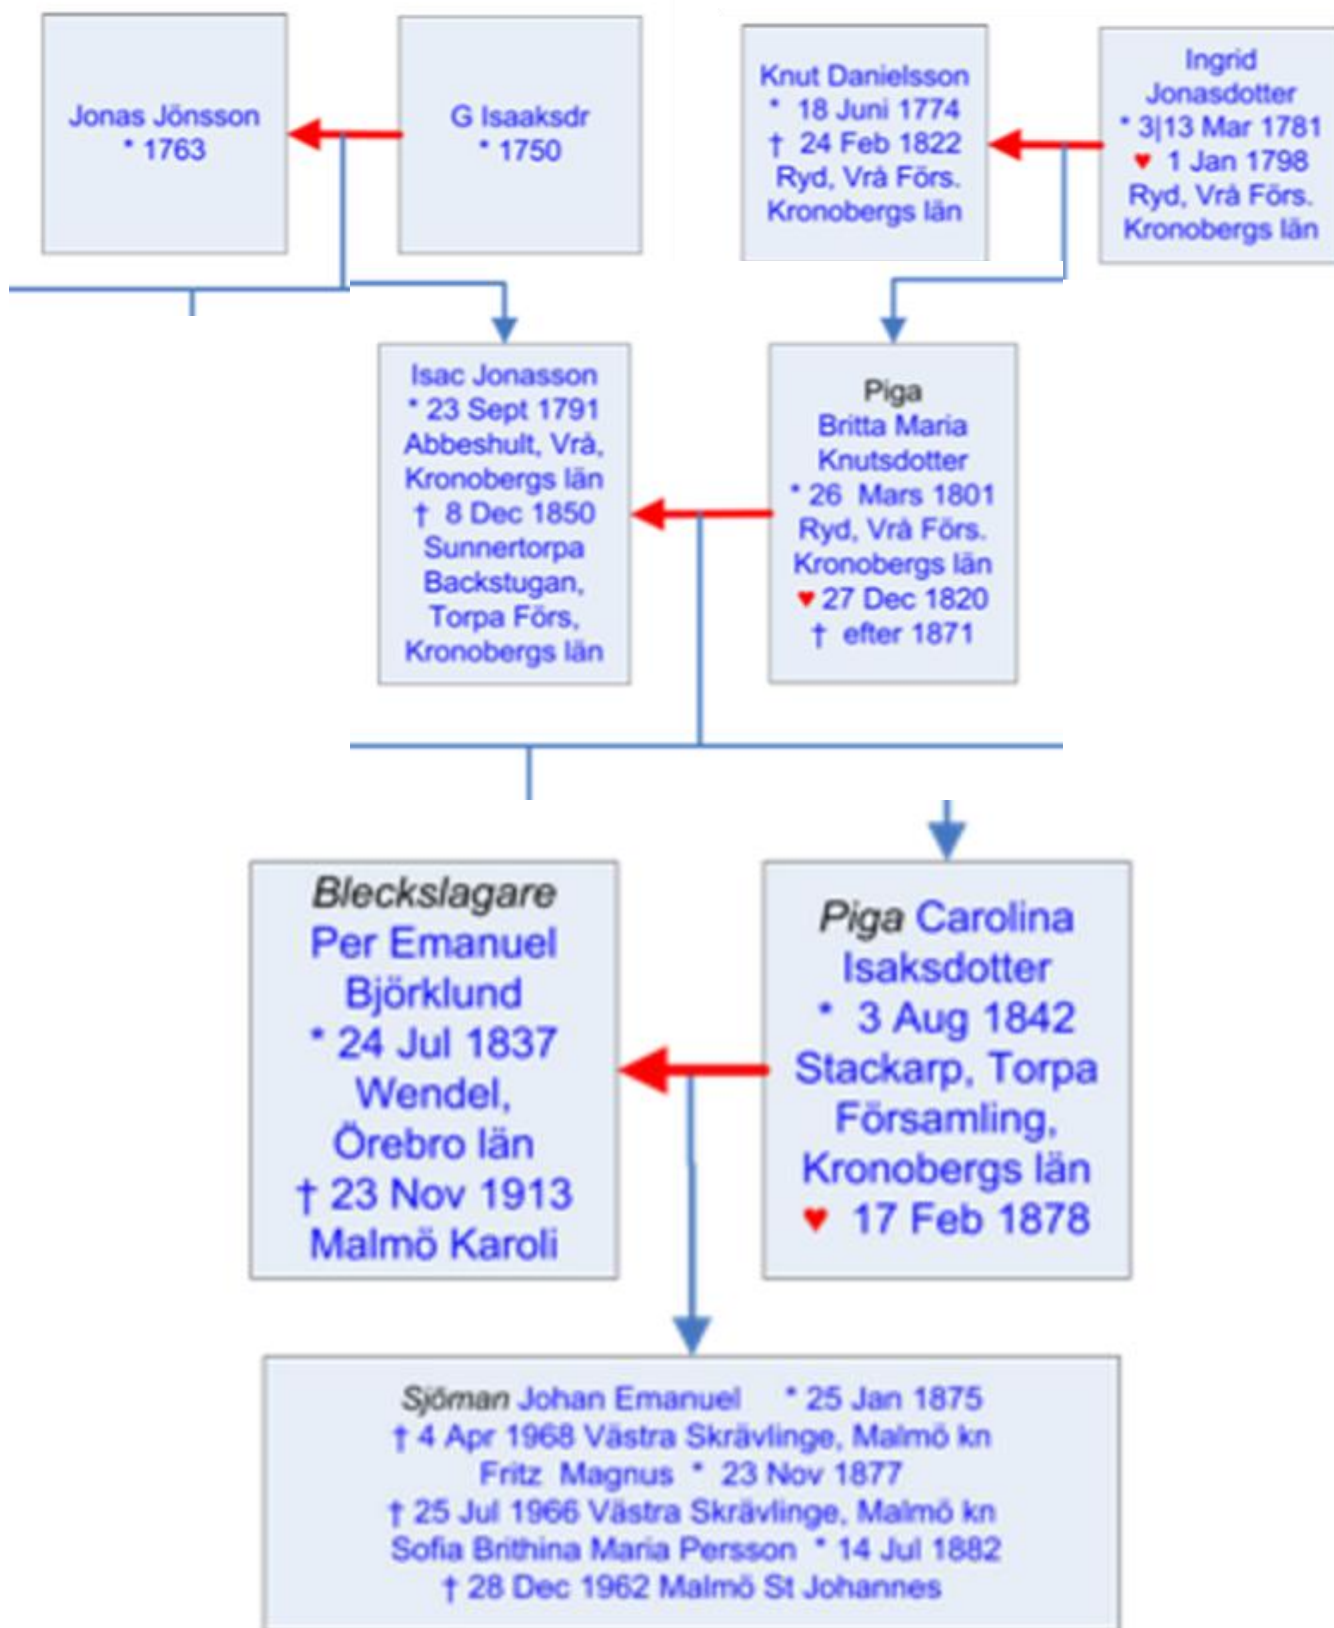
Jonas Jönsson
* 1763

G Isaaksdr
* 1750

Knut Danielsson
* 18 Juni 1774
† 24 Feb 1822
Ryd, Vrå Förs.
Kronobergs län

Ingrid
Jonasdotter
* 3|13 Mar 1781
♥ 1 Jan 1798
Ryd, Vrå Förs.
Kronobergs län

Isac Jonasson
* 23 Sept 1791
Abbeshult, Vrå,
Kronobergs län
† 8 Dec 1850
Sunnertorpa
Backstugan,
Torpa Förs,
Kronobergs län

Piga
Britta Maria
Knutsdotter
* 26 Mars 1801
Ryd, Vrå Förs.
Kronobergs län
♥ 27 Dec 1820
† efter 1871

Bleckslagare
Per Emanuel
Björklund
* 24 Jul 1837
Wendel,
Örebro län
† 23 Nov 1913
Malmö Karoli

Piga Carolina
Isaksdotter
* 3 Aug 1842
Stackarp, Torpa
Församling,
Kronobergs län
♥ 17 Feb 1878

Sjöman Johan Emanuel * 25 Jan 1875
† 4 Apr 1968 Västra Skrävlinge, Malmö kn
Fritz Magnus * 23 Nov 1877
† 25 Jul 1966 Västra Skrävlinge, Malmö kn
Sofia Brithina Maria Persson * 14 Jul 1882
† 28 Dec 1962 Malmö St Johannes